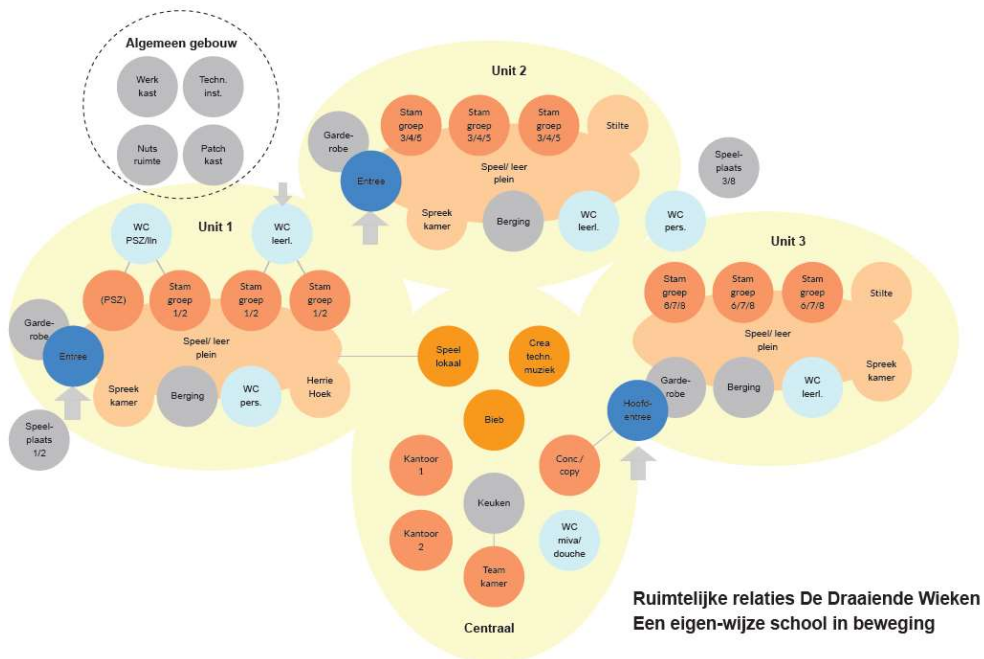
Algemeen gebouw

Werk kast

Techn. inst.

Nuts ruimte

Patch kast

Unit 2

Garde-robe

Stam groep 3/4/5

Stam groep 3/4/5

Stam groep 3/4/5

Stilte

Entree

Speel/ leer plein

Spreek kamer

Berging

WC leerl.

Speel-plaats 3/8

WC pers.

Unit 1

WC PSZ/lln

WC leerl.

Unit 3

(PSZ)

Stam groep 1/2

Stam groep 1/2

Stam groep 1/2

Stam groep 6/7/8

Stam groep 6/7/8

Stam groep 6/7/8

Stilte

Garde-robe

Entree

Speel/ leer plein

Speel lokaal

Crea techn. muziek

Speel/ leer plein

Spreek kamer

Berging

WC pers.

Herrie Hoek

Garde-robe

Berging

WC leerl.

Spreek kamer

Hoofd-entree

Speel-plaats 1/2

Bieb

Kantoor 1

Conc / copy

Keuken

Kantoor 2

WC miva/ douche

Team kamer

Centraal

Ruimtelijke relaties De Draaiende Wieken
Een eigen-wijze school in beweging